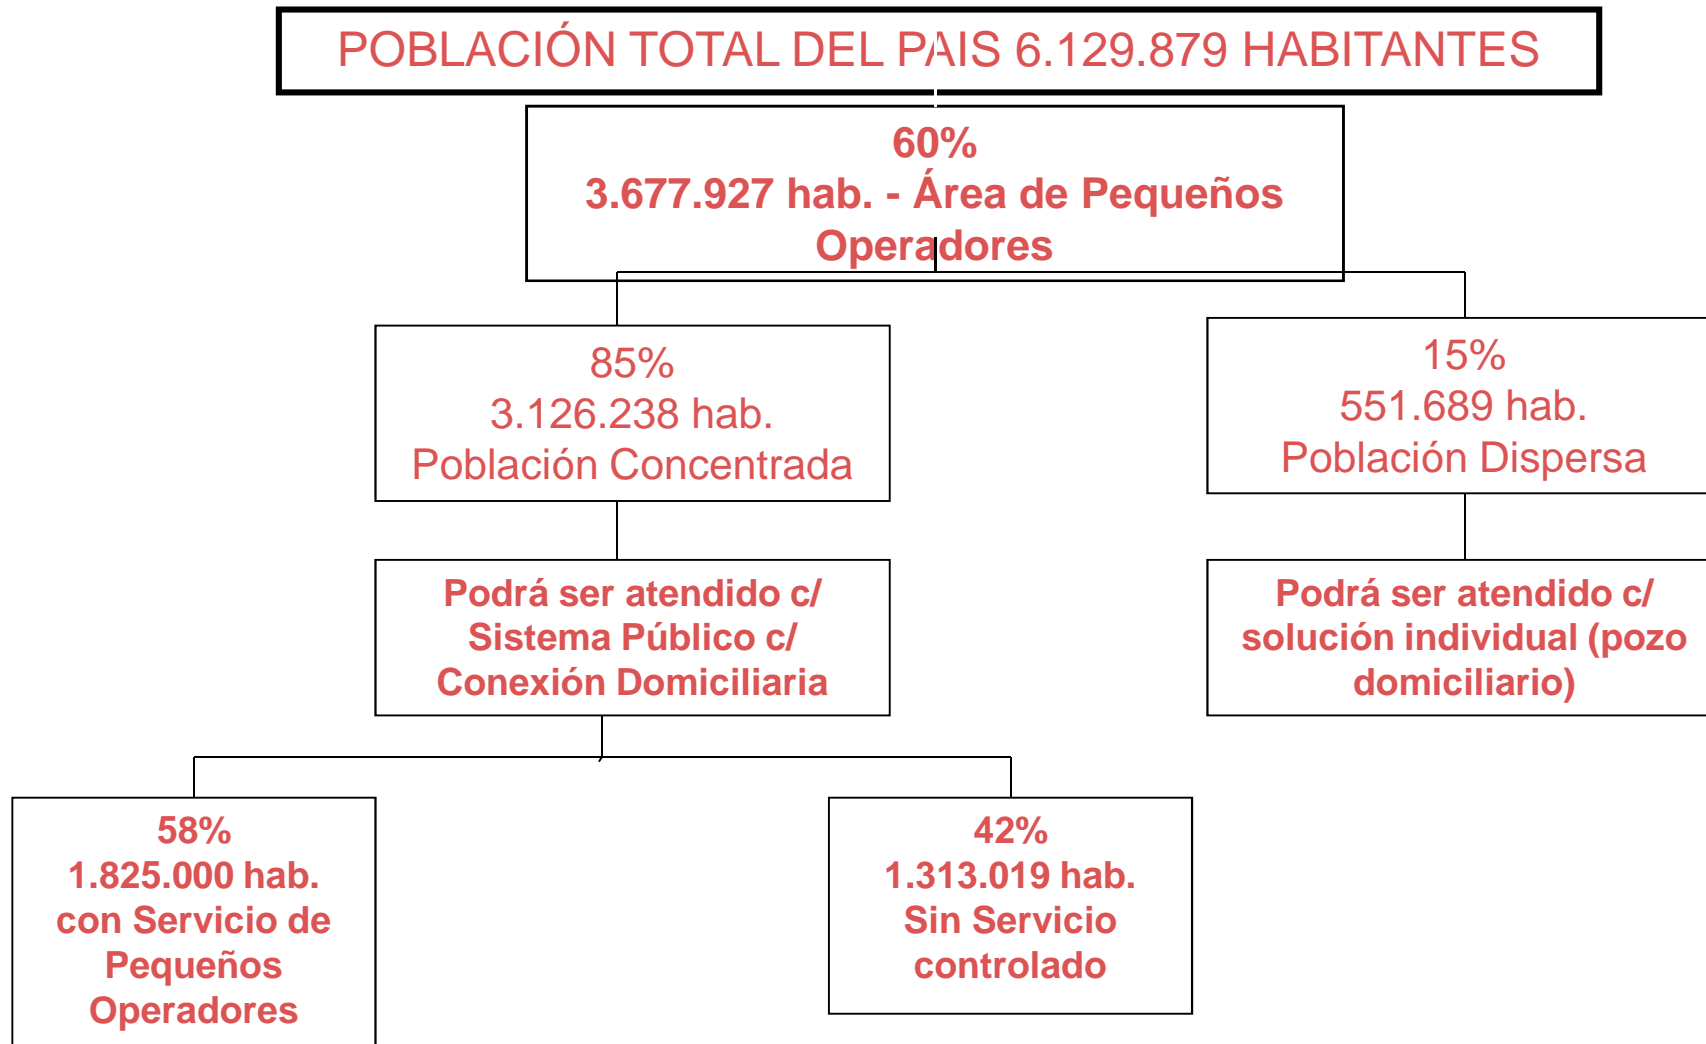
POBLACIÓN TOTAL DEL PAIS 6.129.879 HABITANTES

60%
3.677.927 hab. - Área de Pequeños Operadores

85%
3.126.238 hab.
Población Concentrada

15%
551.689 hab.
Población Dispersa

Podrá ser atendido c/ Sistema Público c/ Conexión Domiciliaria

Podrá ser atendido c/ solución individual (pozo domiciliario)

58%
1.825.000 hab.
con Servicio de Pequeños Operadores

42%
1.313.019 hab.
Sin Servicio controlado